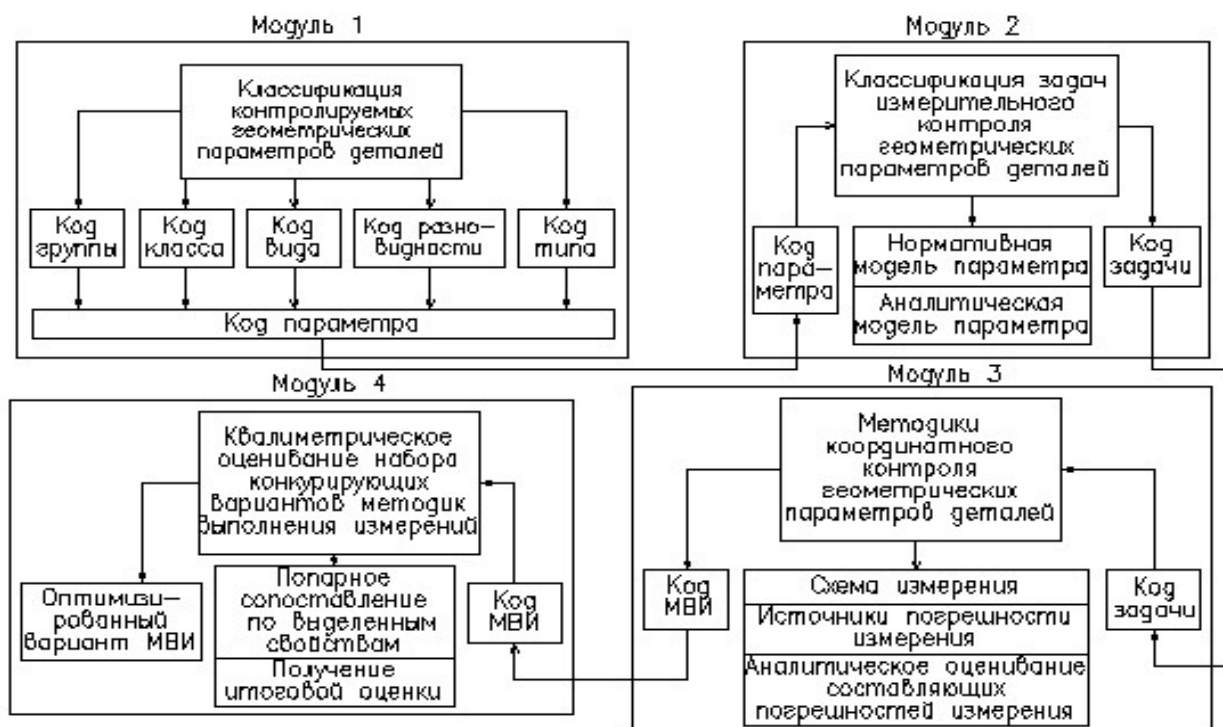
Модуль 1

Классификация контролируемых геометрических параметров деталей

Код группы

Код класса

Код вида

Код разновидности

Код типа

Код параметра

Модуль 2

Классификация задач измерительного контроля геометрических параметров деталей

Код параметра

Нормативная модель параметра

Аналитическая модель параметра

Код задачи

Модуль 4

Квалиметрическое оценивание набора конкурирующих вариантов методик выполнения измерений

Оптимизированный вариант МВИ

Попарное сопоставление по выделенным свойствам

Получение итоговой оценки

Код МВИ

Модуль 3

Методики координатного контроля геометрических параметров деталей

Код МВИ

Схема измерения

Источники погрешности измерения

Аналитическое оценивание составляющих погрешностей измерения

Код задачи